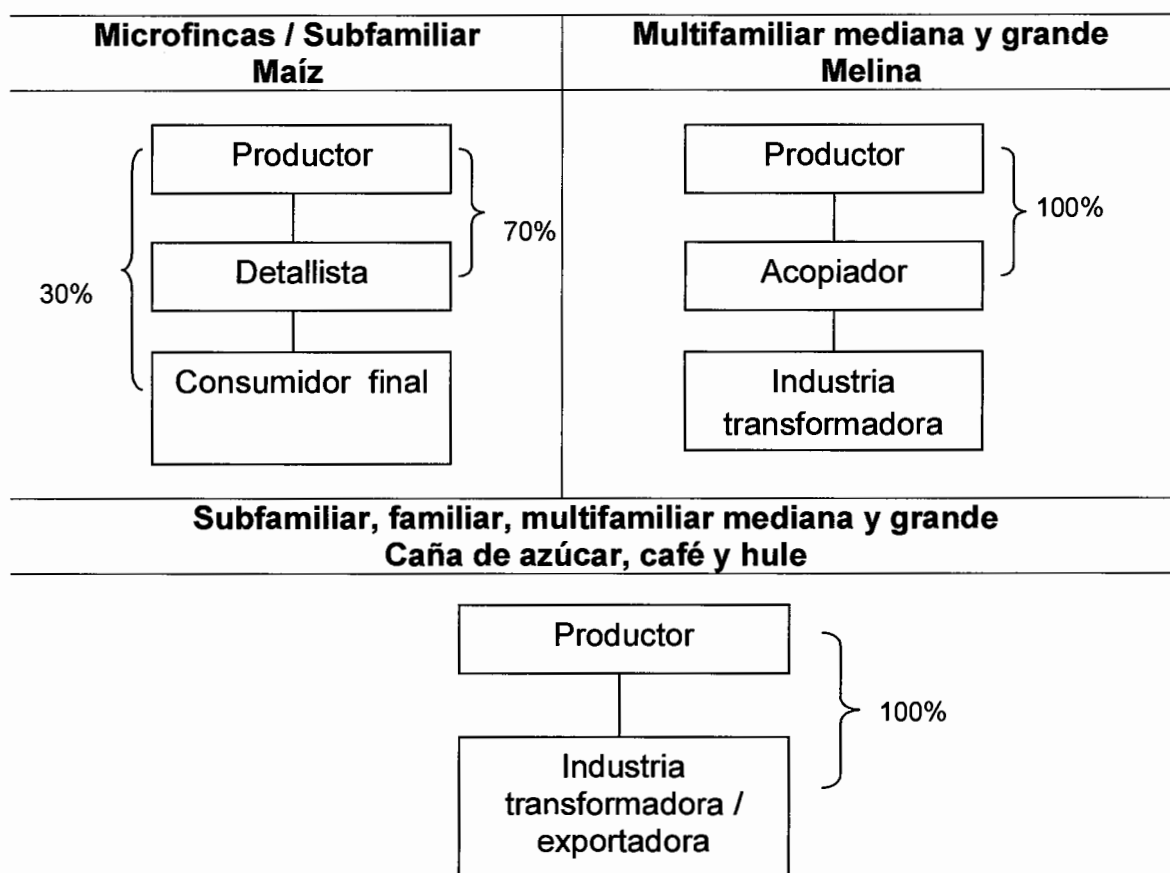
**Microfincas / Subfamiliar Maíz**

Productor

Detallista

Consumidor final

70%

30%

**Multifamiliar mediana y grande Melina**

Productor

Acopiador

Industria transformadora

100%

**Subfamiliar, familiar, multifamiliar mediana y grande Caña de azúcar, café y hule**

Productor

Industria transformadora / exportadora

100%